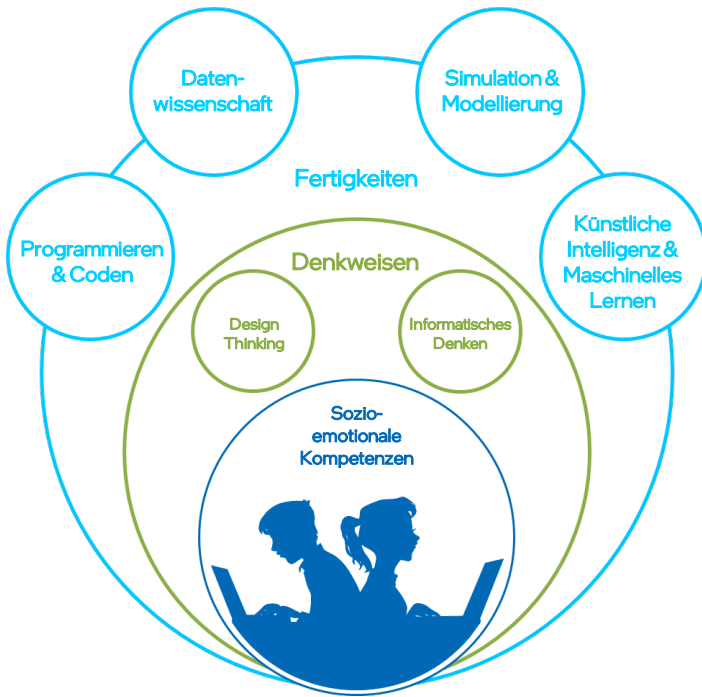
Datenwissenschaft

Simulation & Modellierung

Fertigkeiten

Programmieren & Coden

Künstliche Intelligenz & Maschinelles Lernen

Denkweisen

Design Thinking

Informatisches Denken

Sozioemotionale Kompetenzen